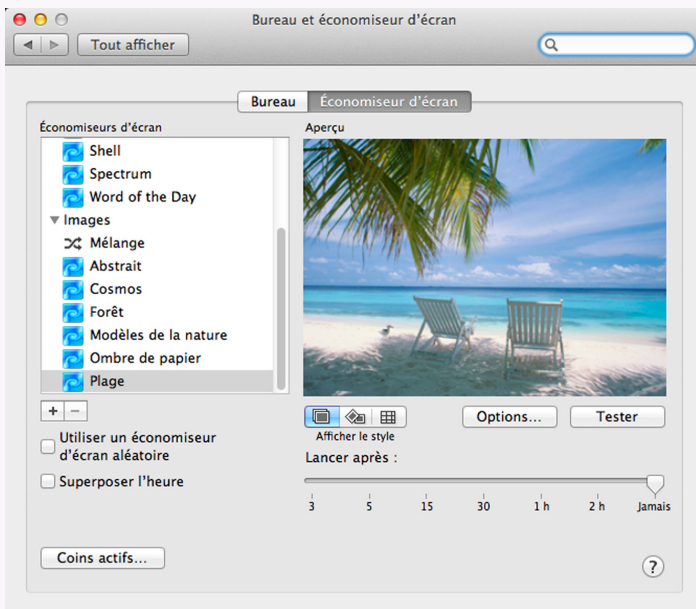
Bureau et économiseur d'écran

Tout afficher

Bureau
Économiseur d'écran

Économiseurs d'écran

Shell
Spectrum
Word of the Day
Images
Mélange
Abstrait
Cosmos
Forêt
Modèles de la nature
Ombre de papier
Plage

+ −

Utiliser un économiseur d'écran aléatoire

Superposer l'heure

Aperçu

Afficher le style

Options...
Tester

Lancer après :

3
5
15
30
1 h
2 h
Jamais

Coins actifs...

?